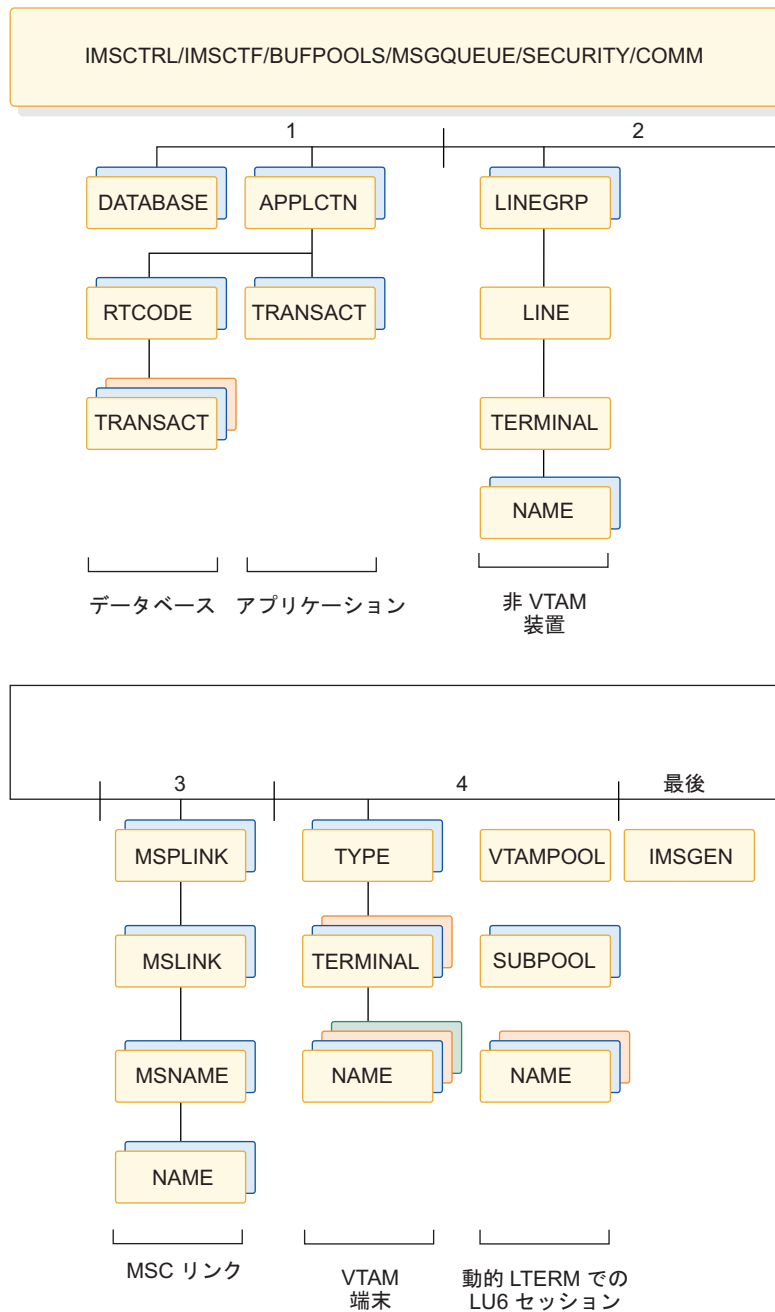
IMSCTRL/IMSCTF/BUFPOOLS/MSGQUEUE/SECURITY/COMM

1

2

DATABASE

APPLCTN

LINEGRP

RTCODE

TRANSACT

LINE

TRANSACT

TERMINAL

NAME

データベース

アプリケーション

非 VTAM 装置

3

4

最後

MSPLINK

TYPE

VTAMPOOL

IMSGEN

MSLINK

TERMINAL

SUBPOOL

MSNAME

NAME

NAME

NAME

MSC リンク

VTAM 端末

動的 LTERM での LU6 セッション